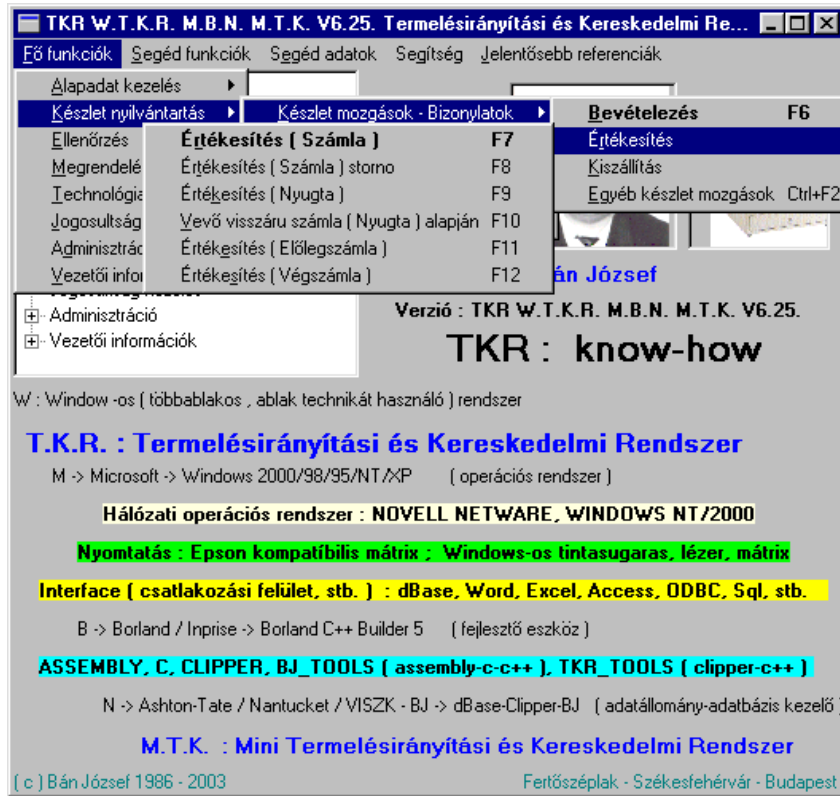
TKR W.T.K.R. M.B.N. M.T.K. V6.25. Termelésirányítási és Kereskedelmi Re...

Fő funkciók Segéd funkciók Segéd adatok Segítség Jelentősebb referenciák

Alapadat kezelés
Készlet nyilvántartás
Ellenőrzés
Megrendelé
Technológia
Jogosultság
Adminisztrác
Vezetői infor

Készlet mozgások - Bizonylatok

Bevételezés F6
Értékesítés
Kiszállítás
Egyéb készlet mozgások Ctrl+F2

Értékesítés ( Számla ) F7
Értékesítés ( Számla ) storno F8
Értékesítés ( Nyugta ) F9
Vevő visszáru számla ( Nyugta ) alapján F10
Értékesítés ( Előlegszámla ) F11
Értékesítés ( Végszámla ) F12

án József

Adminisztráció
Vezetői információk

Verzió : TKR W.T.K.R. M.B.N. M.T.K. V6.25.

TKR : know-how

W : Window -os ( többablakos , ablak technikát használó ) rendszer

T.K.R. : Termelésirányítási és Kereskedelmi Rendszer

M -> Microsoft -> Windows 2000/98/95/NT/XP ( operációs rendszer )

Hálózati operációs rendszer : NOVELL NETWARE, WINDOWS NT/2000

Nyomtatás : Epson kompatíbilis mátrix ; Windows-os tintasugaras, lézer, mátrix

Interface ( csatlakozási felület, stb. ) : dBase, Word, Excel, Access, ODBC, Sql, stb.

B -> Borland / Inprise -> Borland C++ Builder 5 ( fejlesztő eszköz )

ASSEMBLY, C, CLIPPER, BJ_TOOLS ( assembly-c-c++ ), TKR_TOOLS ( clipper-c++ )

N -> Ashton-Tate / Nantucket / VISZK - BJ -> dBase-Clipper-BJ ( adatállomány-adatbázis kezelő )

M.T.K. : Mini Termelésirányítási és Kereskedelmi Rendszer

( c ) Bán József 1986 - 2003

Fertőszéplak - Székesfehérvár - Budapest